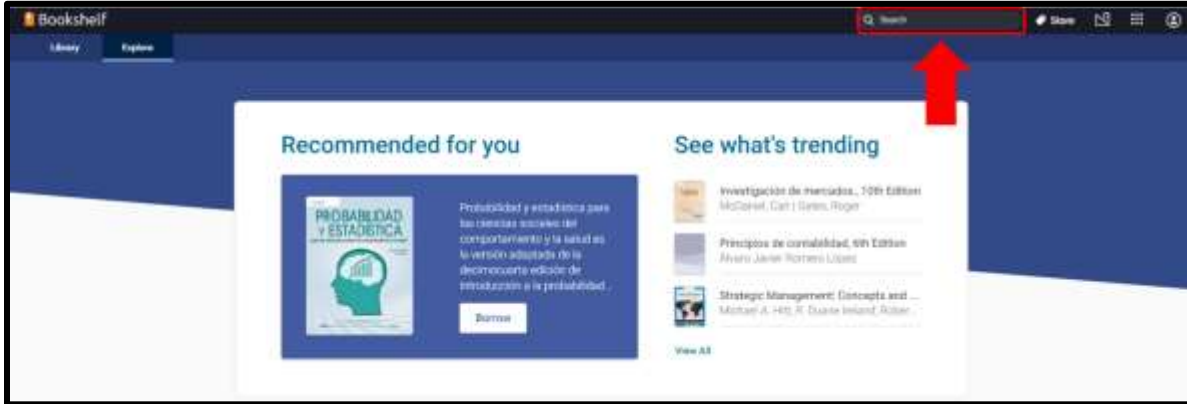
Bookshelf

Search

Store

Library

Explore

Recommended for you

PROBABILIDAD Y ESTADÍSTICA

Probabilidad y estadística para las ciencias sociales del comportamiento y la salud es la versión adaptada de la decimocuarta edición de Introducción a la probabilidad...

Borrow

See what's trending

Investigación de mercados, 10th Edition
McDaniel, Carl | Gates, Roger

Principios de contabilidad, 6th Edition
Álvaro Javier Romero López

Strategic Management: Concepts and ...
Michael A. Hitt, R. Duane Ireland, Rober...

View All